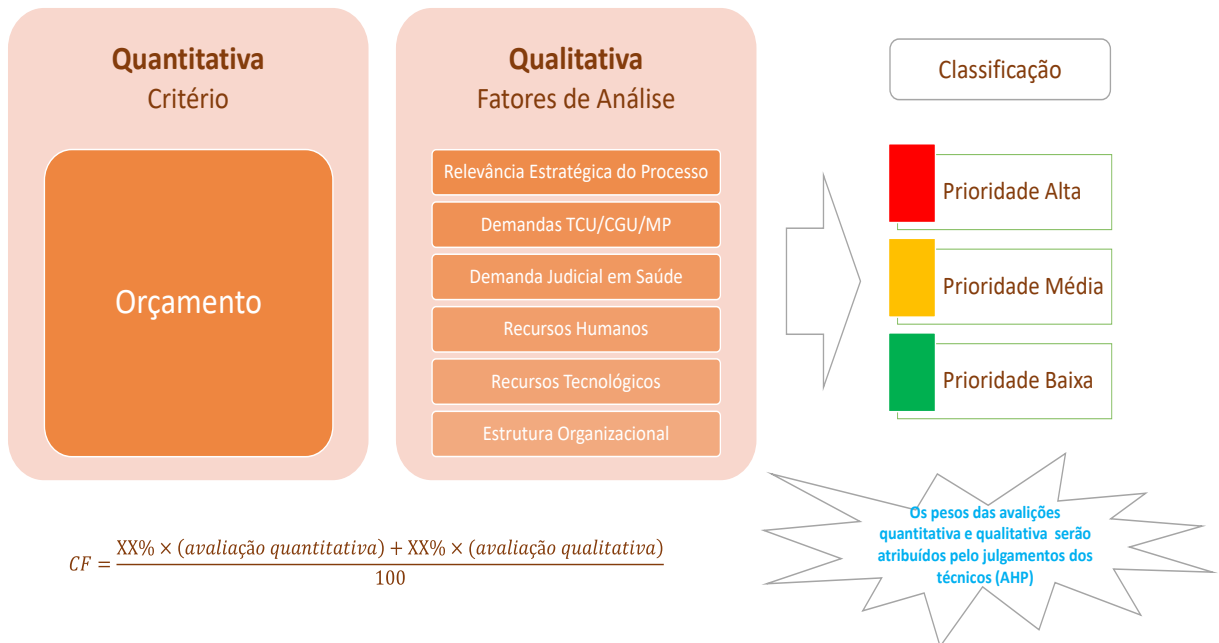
Quantitativa
Critério

Orçamento

Qualitativa
Fatores de Análise

Relevância Estratégica do Processo

Demandas TCU/CGU/MP

Demanda Judicial em Saúde

Recursos Humanos

Recursos Tecnológicos

Estrutura Organizacional

Classificação

Prioridade Alta

Prioridade Média

Prioridade Baixa

Os pesos das avalições quantitativa e qualitativa serão atribuídos pelo julgamentos dos técnicos (AHP)

$CF = \frac{XX\% \times (avaliação\ quantitativa) + XX\% \times (avaliação\ qualitativa)}{100}$